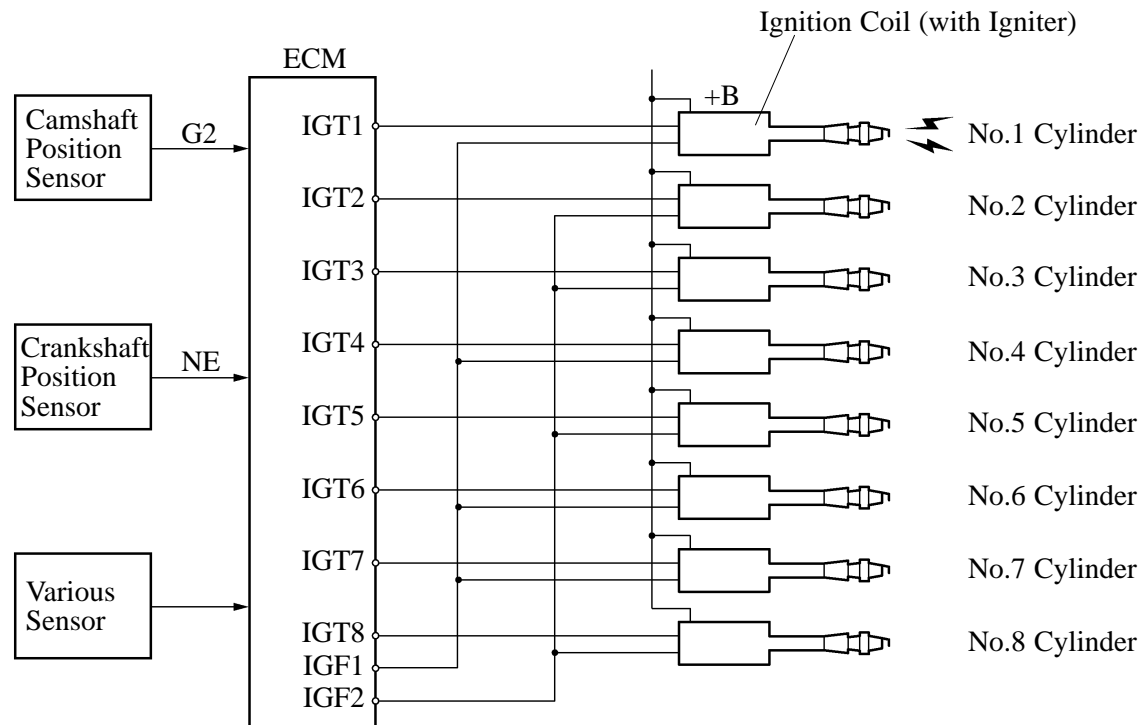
Ignition Coil (with Igniter)

ECM

+B

Camshaft Position Sensor

G2

IGT1

No.1 Cylinder

IGT2

No.2 Cylinder

IGT3

No.3 Cylinder

Crankshaft Position Sensor

NE

IGT4

No.4 Cylinder

IGT5

No.5 Cylinder

IGT6

No.6 Cylinder

IGT7

No.7 Cylinder

Various Sensor

IGT8

No.8 Cylinder

IGF1

IGF2